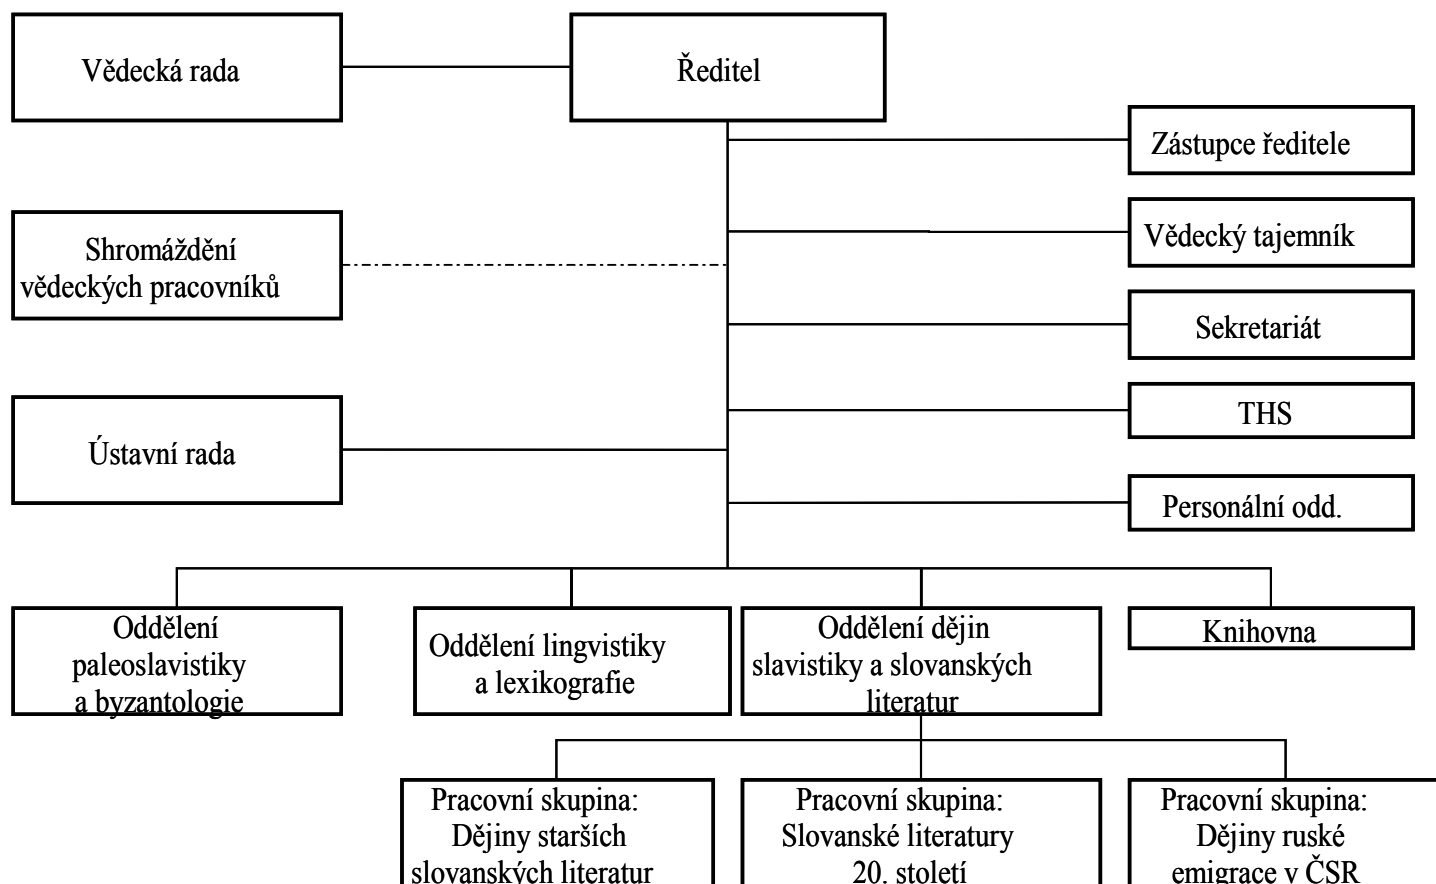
Vědecká rada

Ředitel

Zástupce ředitele

Shromáždění vědeckých pracovníků

Vědecký tajemník

Sekretariát

THS

Ústavní rada

Personální odd.

Oddělení paleoslavistiky a byzantologie

Oddělení lingvistiky a lexikografie

Oddělení dějin slavistiky a slovanských literatur

Knihovna

Pracovní skupina: Dějiny starších slovanských literatur

Pracovní skupina: Slovanské literatury 20. století

Pracovní skupina: Dějiny ruské emigrace v ČSR